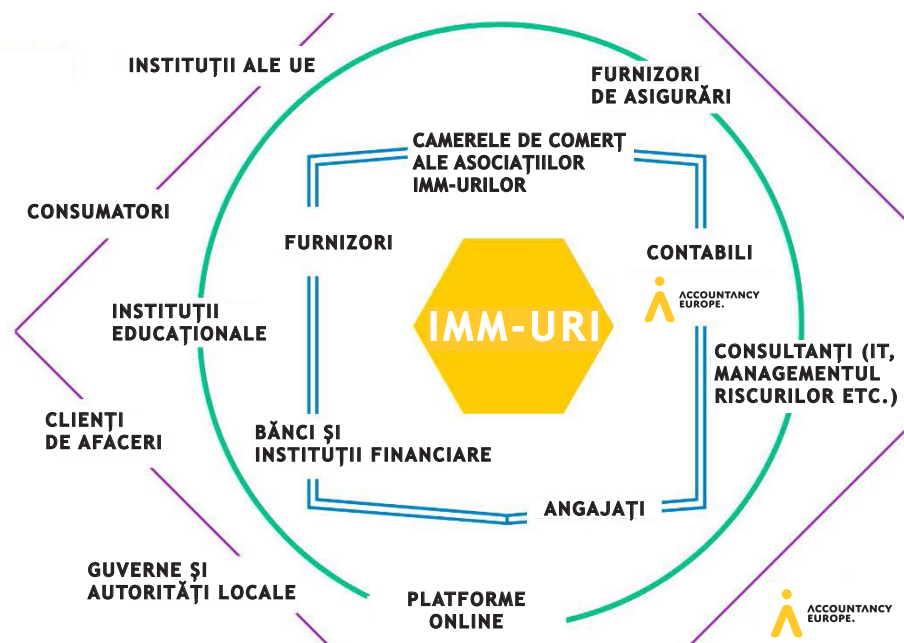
INSTITUȚII ALE UE

FURNIZORI DE ASIGURĂRI

CAMERELE DE COMERȚ ALE ASOCIAȚIILOR IMM-URILOR

CONSUMATORI

FURNIZORI

CONTABILI

ACCOUNTANCY EUROPE.

INSTITUȚII EDUCAȚIONALE

IMM-URI

CONSULTANȚI (IT, MANAGEMENTUL RISCURILOR ETC.)

CLIENȚI DE AFACERI

BĂNCI ȘI INSTITUȚII FINANCIARE

ANGAJAȚI

GUVERNE ȘI AUTORITĂȚI LOCALE

PLATFORME ONLINE

ACCOUNTANCY EUROPE.